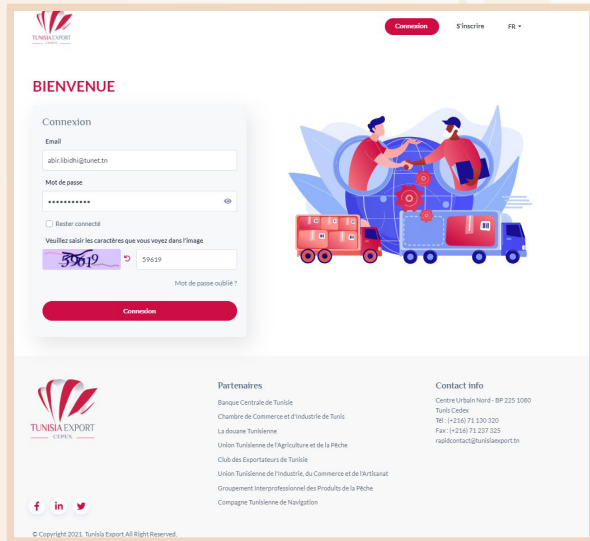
TUNISIA EXPORT

Connexion S'inscrire FR

BIENVENUE

Connexion

Email

abir.libidhi@tunet.tn

Mot de passe

••••••••••••

Rester connecté

Veuillez saisir les caractères que vous voyez dans l'image

59619

59619

Mot de passe oublié ?

Connexion

TUNISIA EXPORT
CEDEX

Partenaires

Banque Centrale de Tunisie

Chambre de Commerce et d'Industrie de Tunis

La douane Tunisienne

Union Tunisienne de l'Agriculture et de la Pêche

Club des Exportateurs de Tunisie

Union Tunisienne de l'Industrie, du Commerce et de l'Artisanat

Groupement Interprofessionnel des Produits de la Pêche

Compagnie Tunisienne de Navigation

Contact info

Centre Urbain Nord - BP 225 1080
Tunis Cedex
Tél : (+216) 71 130 320
Fax : (+216) 71 237 325
rapidcontact@tunisiaexport.tn

© Copyright 2021. Tunisia Export All Right Reserved.